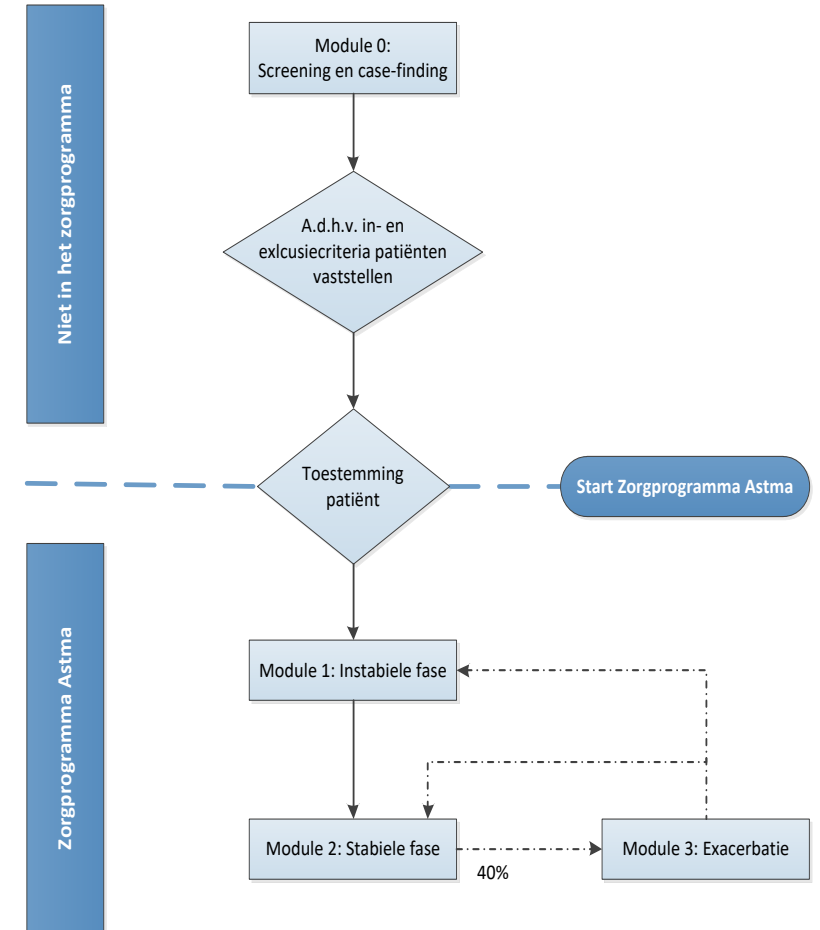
Niet in het zorgprogramma

Module 0:
Screening en case-finding

A.d.h.v. in- en exlcusiecriteria patiënten vaststellen

Toestemming patiënt

Start Zorgprogramma Astma

Zorgprogramma Astma

Module 1: Instabiele fase

Module 2: Stabiele fase

40%

Module 3: Exacerbatie